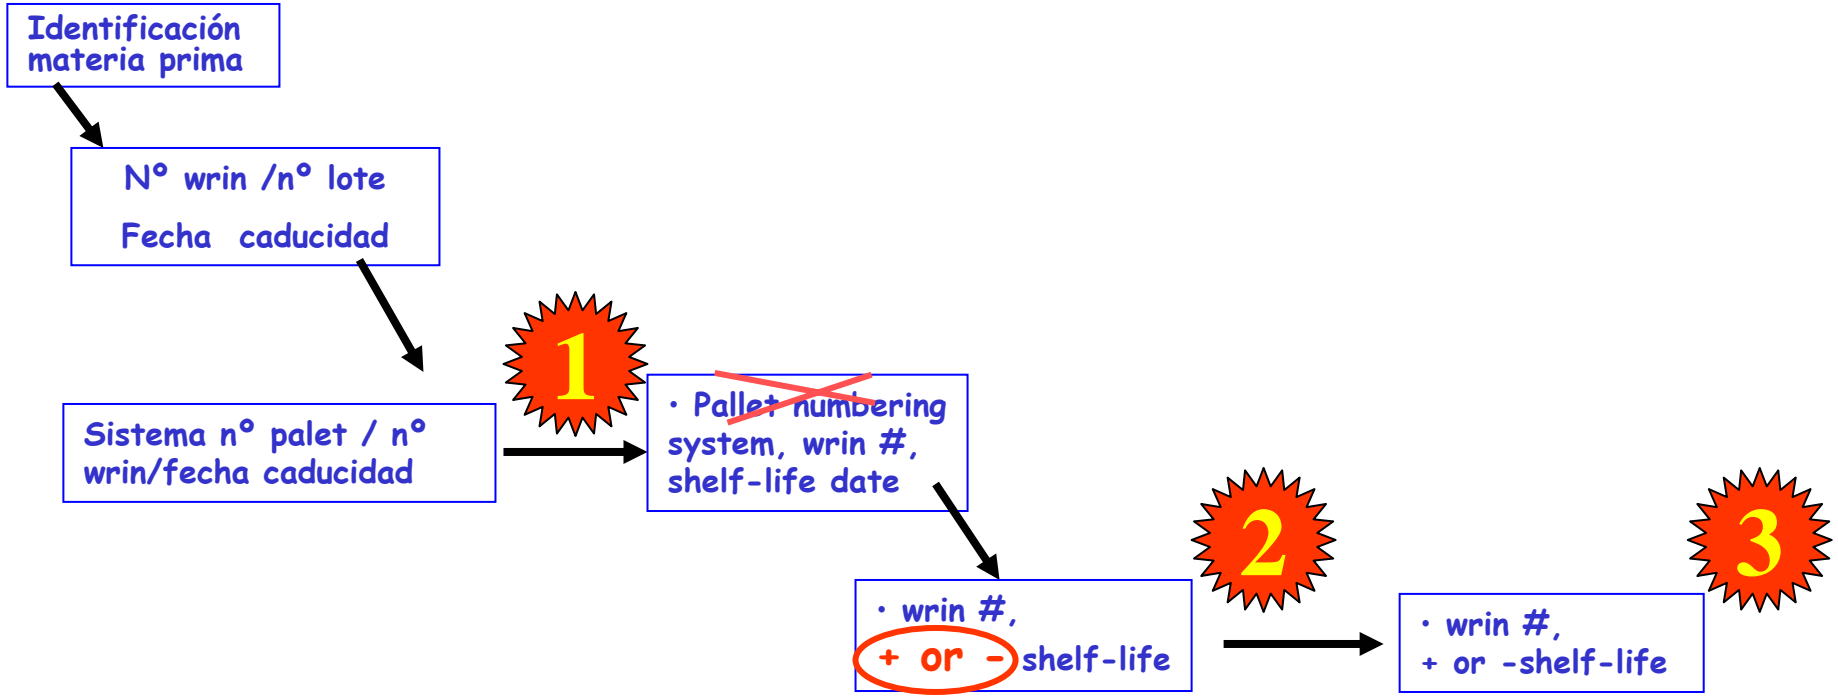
Identificación materia prima

Nº wrin /nº lote

Fecha caducidad

Sistema nº palet / nº wrin/fecha caducidad

1

• Pallet numbering system, wrin #, shelf-life date

• wrin #,
+ or - shelf-life

2

• wrin #,
+ or -shelf-life

3